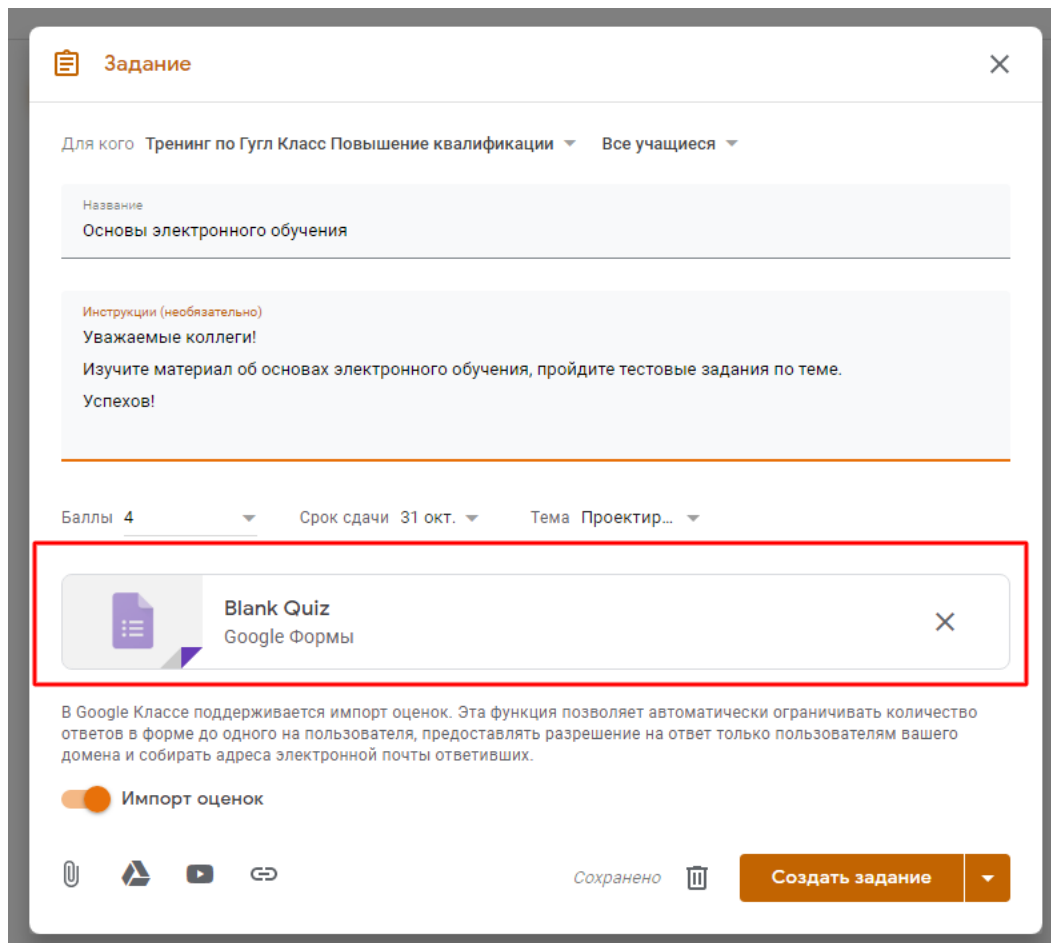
Задание

Для кого Тренинг по Гугл Класс Повышение квалификации Все учащиеся

Название
Основы электронного обучения

Инструкции (необязательно)
Уважаемые коллеги!
Изучите материал об основах электронного обучения, пройдите тестовые задания по теме.
Успехов!

Баллы 4 Срок сдачи 31 окт. Тема Проектир...

Blank Quiz
Google Формы

В Google Классе поддерживается импорт оценок. Эта функция позволяет автоматически ограничивать количество ответов в форме до одного на пользователя, предоставлять разрешение на ответ только пользователям вашего домена и собирать адреса электронной почты ответивших.

Импорт оценок

Сохранено Создать задание